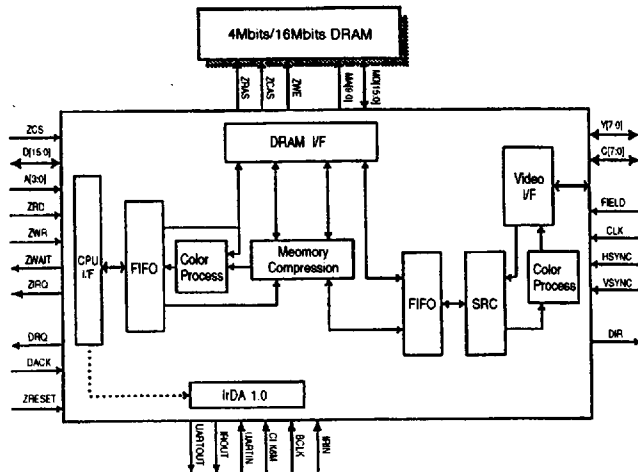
4Mbits/16Mbits DRAM

ZRAS
ZCAS
ZWE
MA[9:0]
MD[15:0]

ZCS
D[15:0]
A[3:0]
ZRD
ZWR
ZWAIT
ZIRQ
DRQ
DACK
ZRESET

DRAM I/F

CPU I/F

FIFO

Color Process

Meomory Compression

FIFO

SRC

Video I/F

Color Process

IrDA 1.0

Y[7:0]
C[7:0]
FIELD
CLK
HSYNC
VSYNC
DIR

UARTOUT
IROUT
UARTIN
CLK16M
BCLK
IRIN